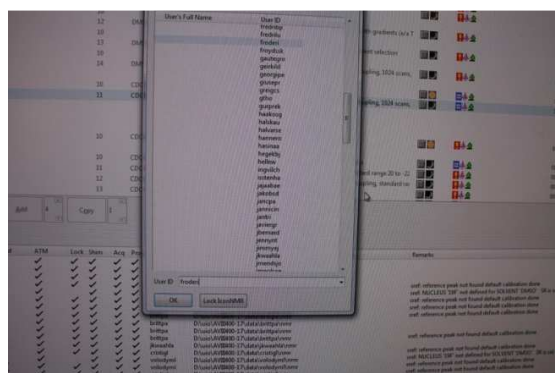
User's Full Name
User ID
freinsy
fredriks
fredenl
freydsok
gautegro
genkild
georgipa
giuseyr
gregcs
glibo
gurprak
haakoog
halskau
halvarse
haennes
hasinaa
hegekby
hellew
ingolich
isskenha
jejaabae
jakobul
jancpa
janescin
janto
jeviegr
jhemand
jennynt
jennysg
jkwaahla
jmasnhn
User ID fredenl
OK
Lock IconNMR
12
13
14
10
33
31
10
30
33
Edit
Copy
ATM
Lock
Shim
Acq
gradients (x,y,z
selection
pling, 1024 scans,
pling, 1024 scans,
range 20 to -2
pling, standard sc
Remarks
brittpa
D:\usr\AVIII800-17\data\brittpa\nmr
D:\usr\AVIII800-17\data\jkwaahla\nmr
D:\usr\AVIII800-17\data\crstog\nmr
D:\usr\AVIII800-17\data\vidodyn\nmr